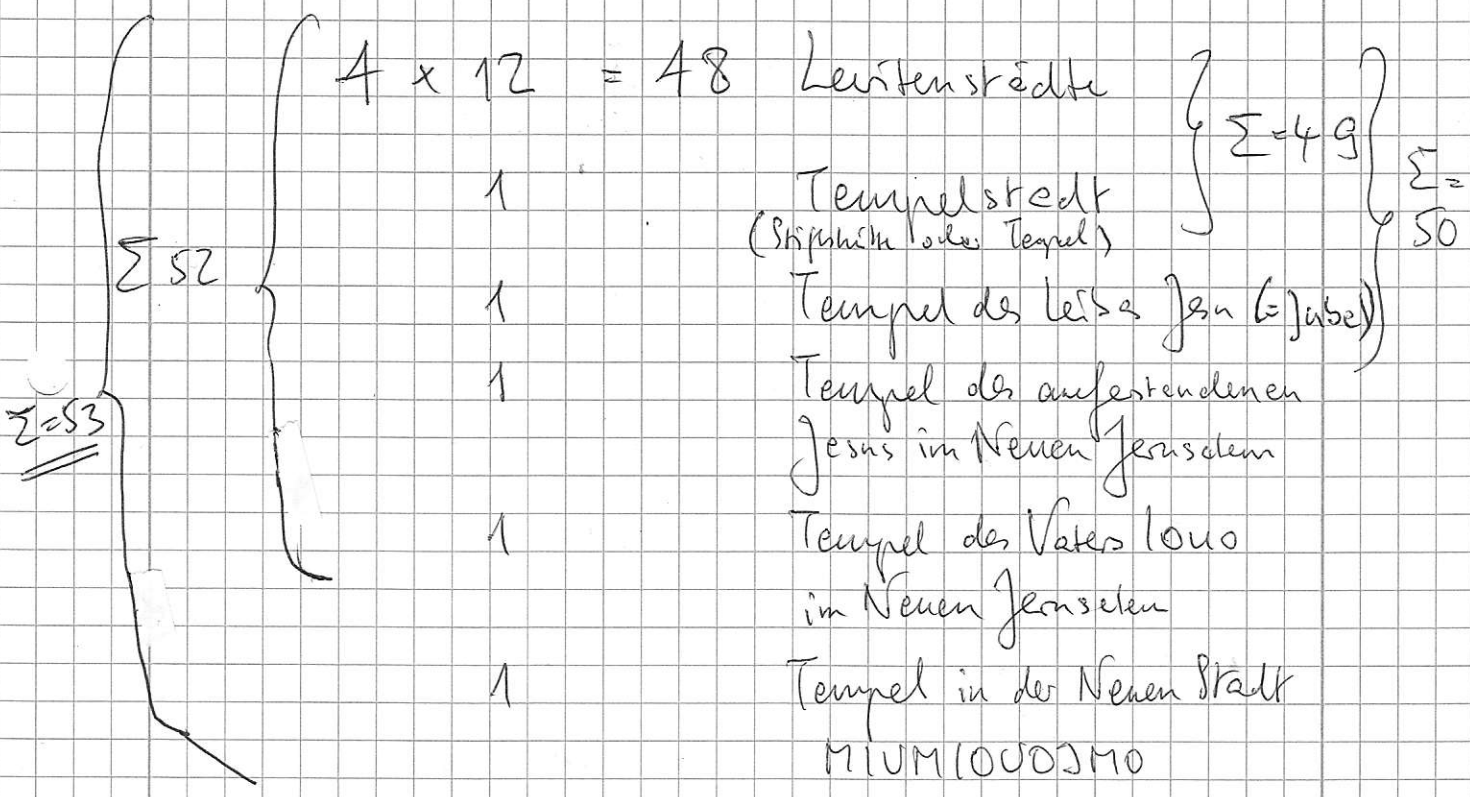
$4 \times 12 = 48$ Levitenstädte
$\Sigma = 49$
$\Sigma = 50$
1 Tempelstadt (Stiftshütte oder Tempel)
$\Sigma 52$
1 Tempel des Leibes Jesu (=Jubel)
$\Sigma = 53$
1 Tempel des auferstandenen Jesus im Neuen Jerusalem
1 Tempel des Vaters IOUO im Neuen Jerusalem
1 Tempel in der Neuen Stadt MIUMIOUOJMO